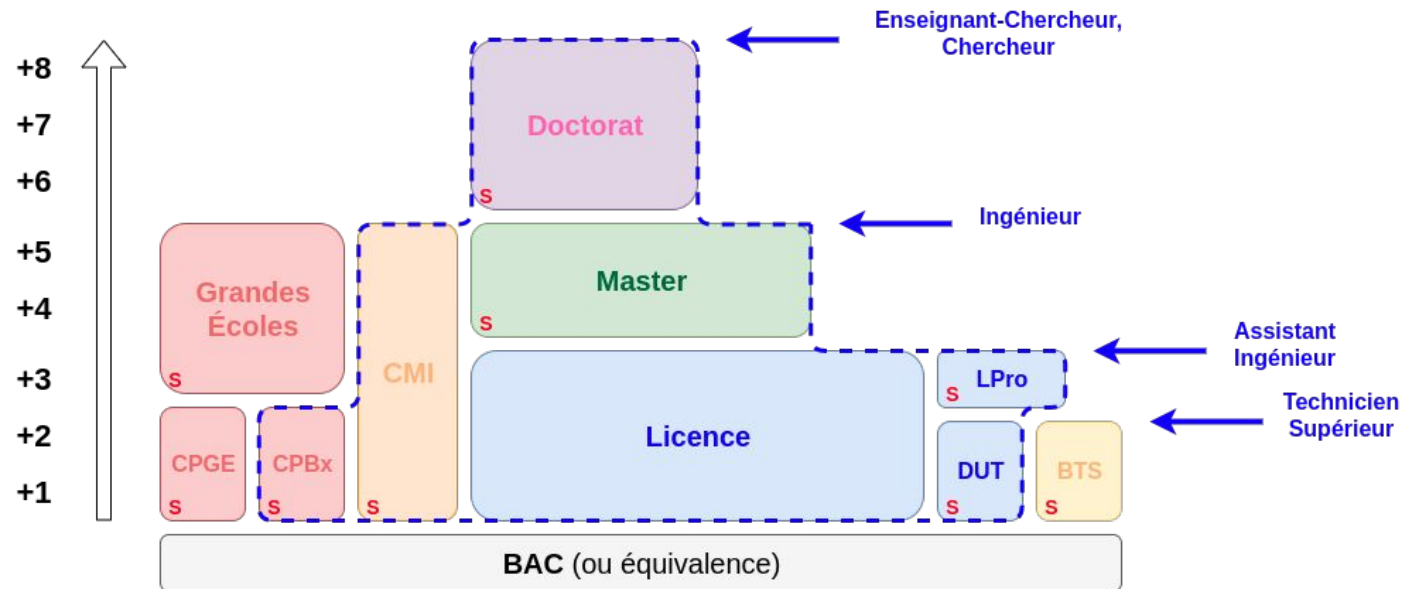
+8
+7
+6
+5
+4
+3
+2
+1

Enseignant-Chercheur, Chercheur

Doctorat
S

Ingénieur

Grandes Écoles
S

CMI
S

Master
S

Assistant Ingénieur

Licence

LPro
S

Technicien Supérieur

CPGE
S

CPBx
S

DUT
S

BTS
S

BAC (ou équivalence)